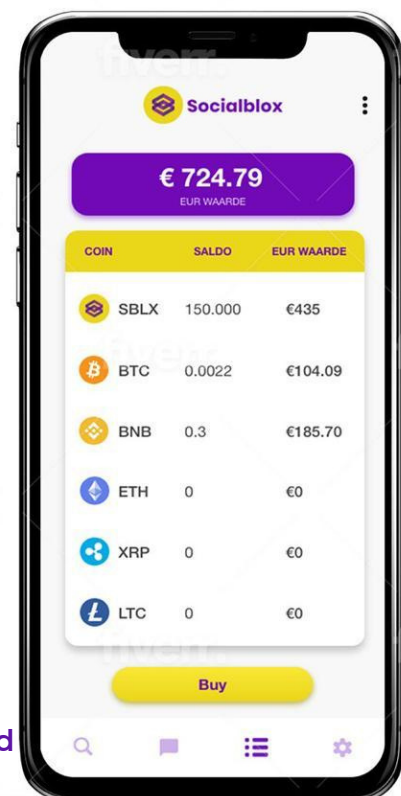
fiverr.

Socialblox

€ 724.79
EUR WAARDE

| COIN | SALDO | EUR WAARDE |
|---|---|---|
| SBLX | 150.000 | €435 |
| BTC | 0.0022 | €104.09 |
| BNB | 0.3 | €185.70 |
| ETH | 0 | €0 |
| XRP | 0 | €0 |
| LTC | 0 | €0 |

fiverr.

fiverr.

Buy

d